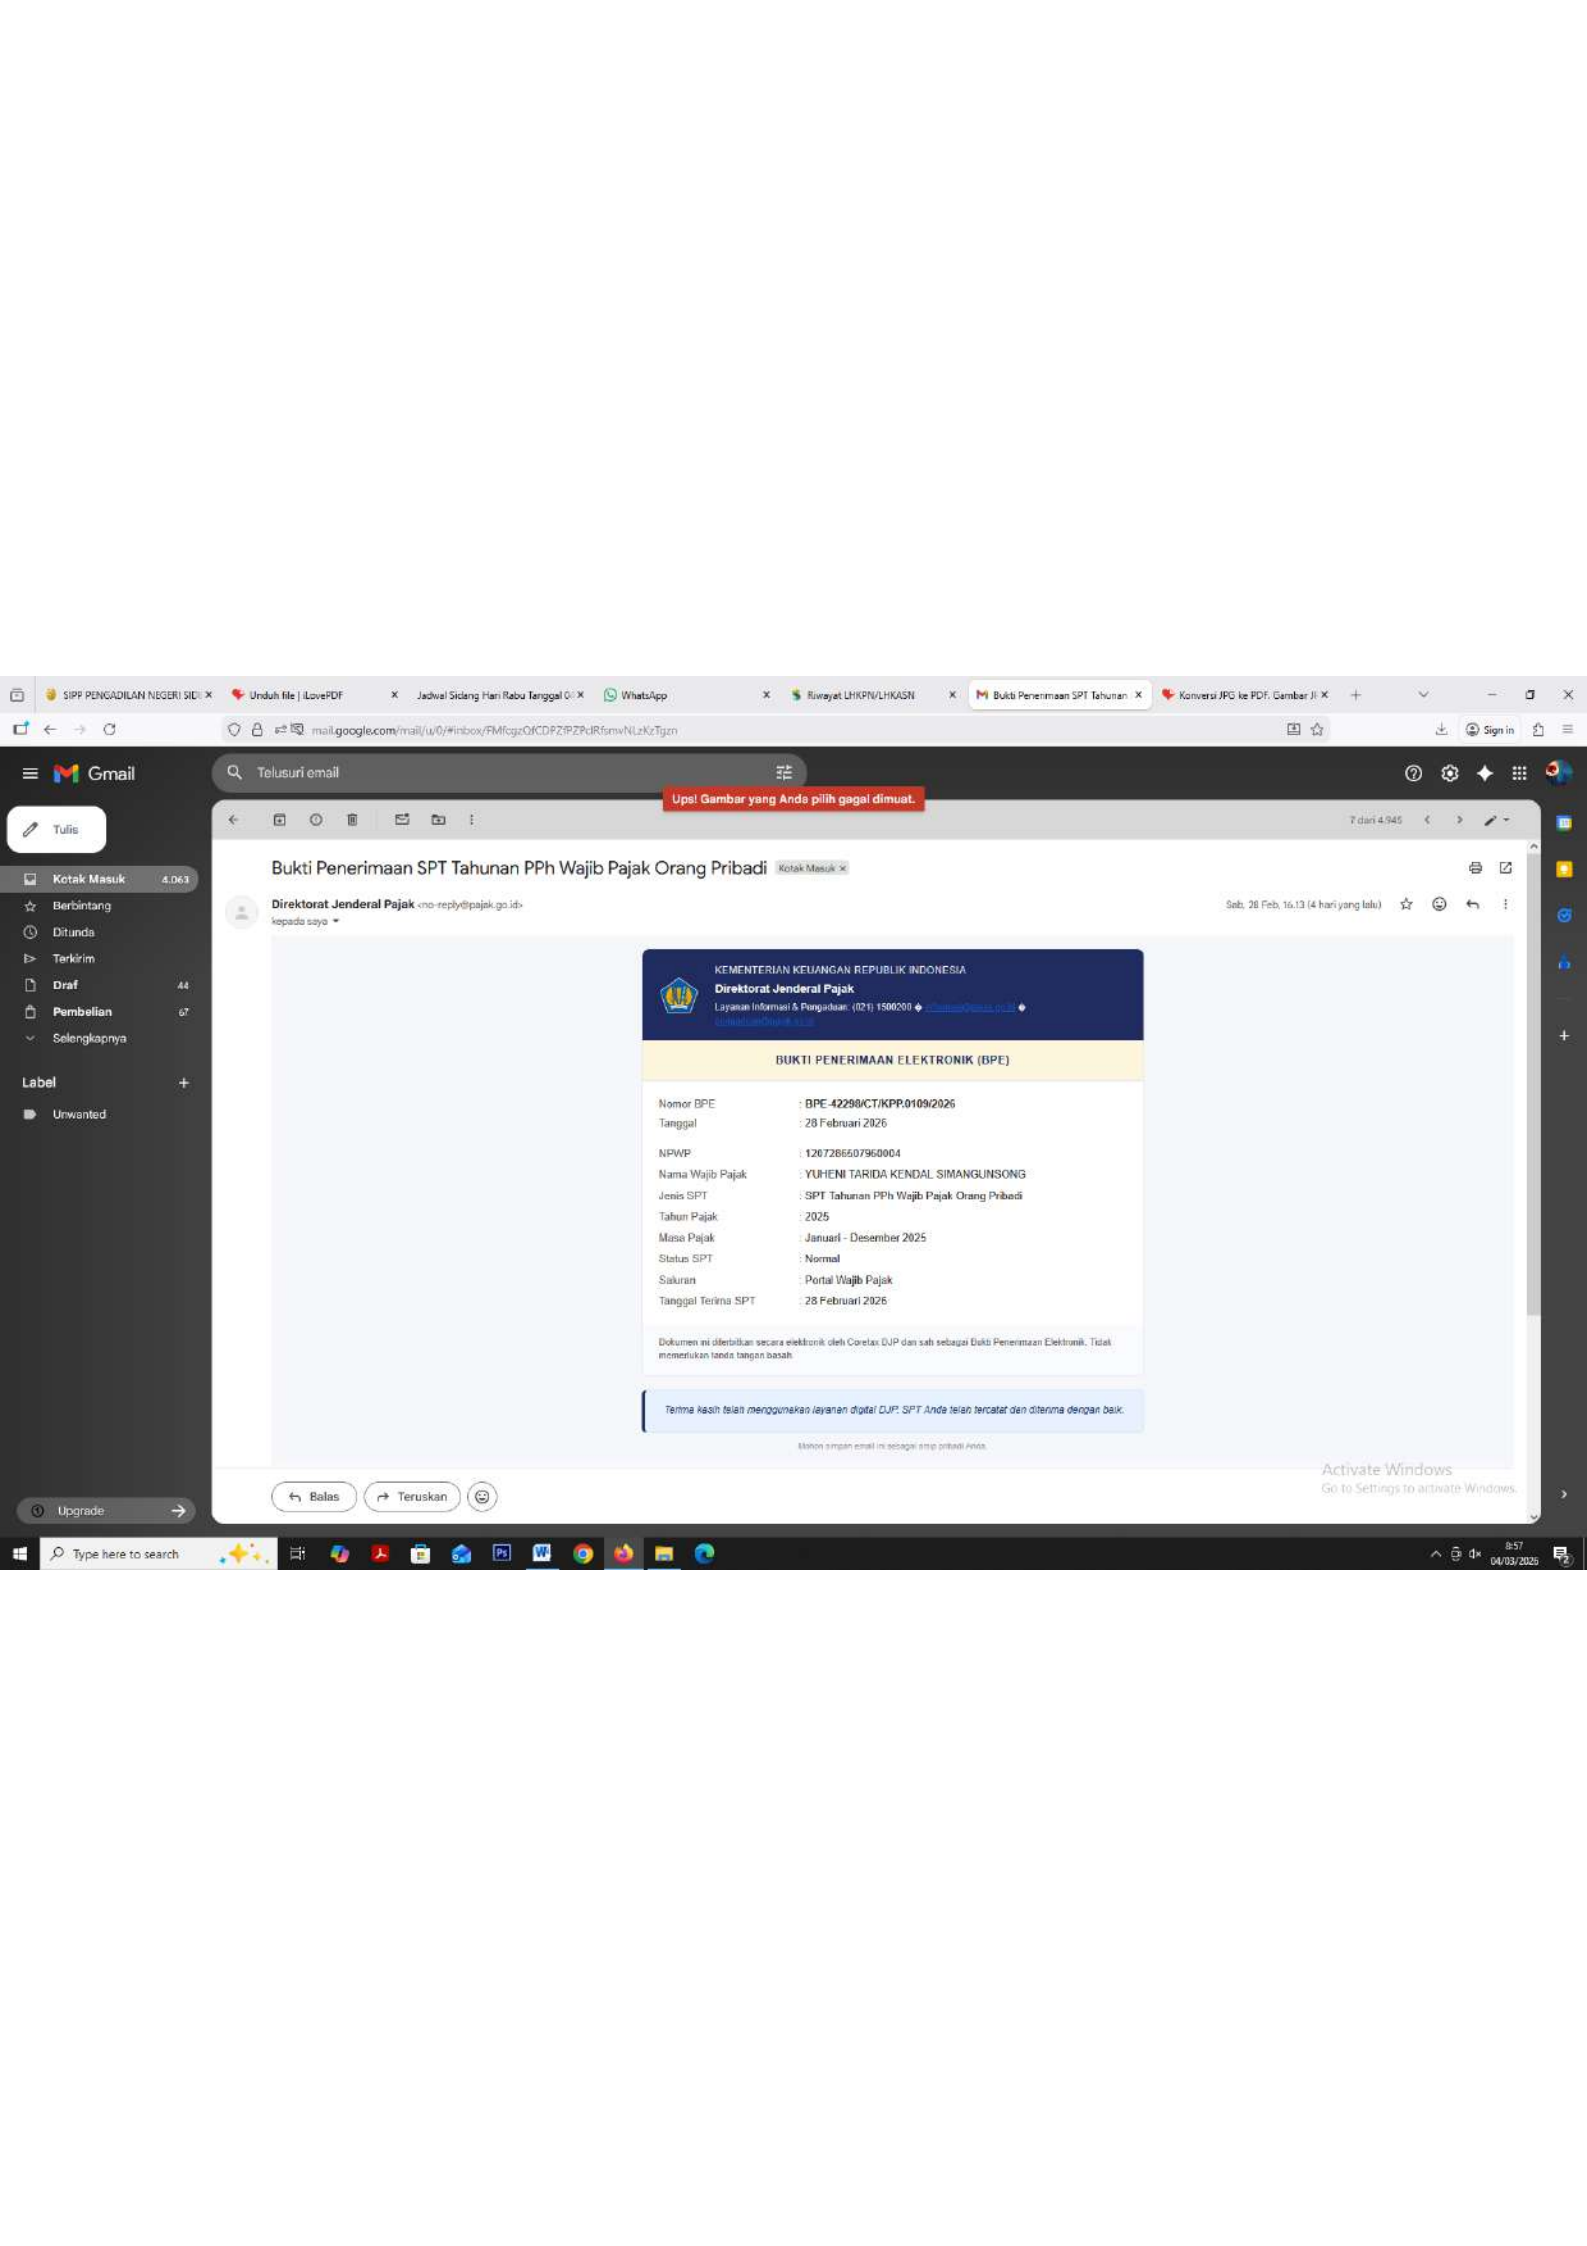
SIPP PENGADILAN NEGERI SIDI × Unduh file | iLovePDF × Jadwal Sidang Hari Rabu Tanggal 0 × WhatsApp × Riwayat LHKPN/LHKASN × Bukti Penerimaan SPT Tahunan × Konversi JPG ke PDF. Gambar JI ×

mail.google.com/mail/u/0/#inbox/FMfcgzQfCDPZfPZPdRfsmvNLzKzTgzn

Sign in

Gmail

Telusuri email

Upsl Gambar yang Anda pilih gagal dimuat.

Tulis

Kotak Masuk 4.063
Berbintang
Ditunda
Terkirim
Draf 44
Pembelian 67
Selengkapnya

Label
Unwanted

Upgrade

7 dari 4.945

Bukti Penerimaan SPT Tahunan PPh Wajib Pajak Orang Pribadi Kotak Masuk ×

Direktorat Jenderal Pajak <no-reply@pajak.go.id>
kepada saya

Sab, 28 Feb, 16.13 (4 hari yang lalu)

KEMENTERIAN KEUANGAN REPUBLIK INDONESIA
Direktorat Jenderal Pajak
Layanan Informasi & Pengaduan: (021) 1500200 ◆ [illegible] ◆ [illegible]

BUKTI PENERIMAAN ELEKTRONIK (BPE)

| | |
|---|---|
| Nomor BPE | : BPE-42298/CT/KPP.0109/2026 |
| Tanggal | : 28 Februari 2026 |
| NPWP | : 1207286607960004 |
| Nama Wajib Pajak | : YUHENI TARIDA KENDAL SIMANGUNSONG |
| Jenis SPT | : SPT Tahunan PPh Wajib Pajak Orang Pribadi |
| Tahun Pajak | : 2025 |
| Masa Pajak | : Januari - Desember 2025 |
| Status SPT | : Normal |
| Saluran | : Portal Wajib Pajak |
| Tanggal Terima SPT | : 28 Februari 2026 |

Dokumen ini diterbitkan secara elektronik oleh Coretax DJP dan sah sebagai Bukti Penerimaan Elektronik. Tidak memerlukan tanda tangan basah.

Terima kasih telah menggunakan layanan digital DJP. SPT Anda telah tercatat dan diterima dengan baik.

Mohon simpan email ini sebagai arsip pribadi Anda.

Balas Teruskan

Activate Windows
Go to Settings to activate Windows.

Type here to search

8:57
04/03/2026